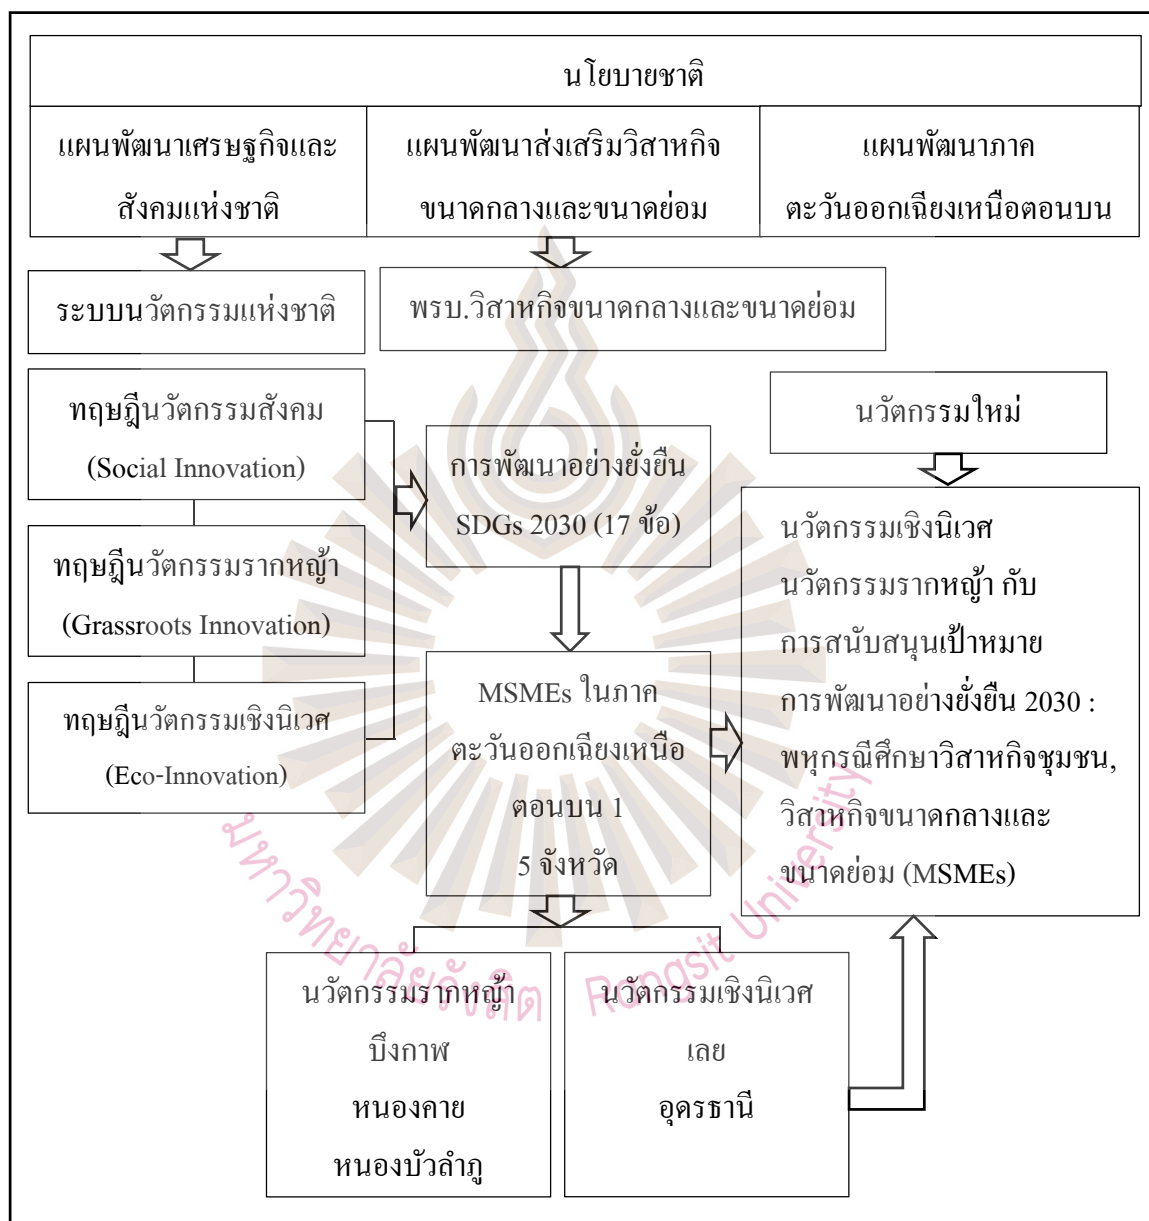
นโยบายชาติ

แผนพัฒนาเศรษฐกิจและสังคมแห่งชาติ

แผนพัฒนาส่งเสริมวิสาหกิจขนาดกลางและขนาดย่อม

แผนพัฒนาภาคตะวันออกเฉียงเหนือตอนบน

ระบบนวัตกรรมแห่งชาติ

พรบ.วิสาหกิจขนาดกลางและขนาดย่อม

ทฤษฎีนวัตกรรมสังคม (Social Innovation)

ทฤษฎีนวัตกรรมรากหญ้า (Grassroots Innovation)

ทฤษฎีนวัตกรรมเชิงนิเวศ (Eco-Innovation)

การพัฒนาอย่างยั่งยืน SDGs 2030 (17 ข้อ)

นวัตกรรมใหม่

นวัตกรรมเชิงนิเวศ นวัตกรรมรากหญ้า กับการสนับสนุนเป้าหมายการพัฒนาอย่างยั่งยืน 2030 : พหุกรณีศึกษาวิสาหกิจชุมชน, วิสาหกิจขนาดกลางและขนาดย่อม (MSMEs)

MSMEs ในภาคตะวันออกเฉียงเหนือตอนบน 1
5 จังหวัด

นวัตกรรมรากหญ้า
บึงกาฬ
หนองคาย
หนองบัวลำภู

นวัตกรรมเชิงนิเวศ
เลย
อุดรธานี

มหาวิทยาลัยรังสิต Rangsit University